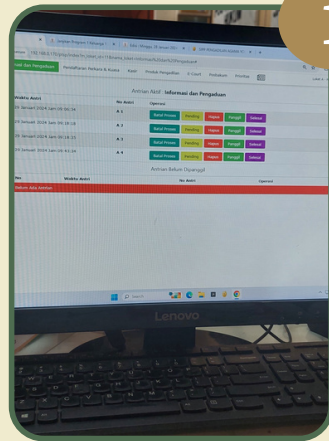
3

Antrian Pengaduan / Keluhan
SIMA | Pengaduan
127.0.0.1/sipp/antrian
nasi dan Pengaduan
Pendaftaran Perkara & Rujuk
Kasir
Produk Pengadilan
E-Court
Perkara
Antrian Aktif : Informasi dan Pengaduan
Waktu Antri
No Antri
Operasi
05 Januari 2024 Jam 09:06:16
A 1
Batal Proses
Pending
Hapus
Panggil
Selesai
05 Januari 2024 Jam 09:08:18
A 2
Batal Proses
Pending
Hapus
Panggil
Selesai
05 Januari 2024 Jam 09:28:25
A 3
Batal Proses
Pending
Hapus
Panggil
Selesai
05 Januari 2024 Jam 09:43:04
A 4
Batal Proses
Pending
Hapus
Panggil
Selesai
Antrian Belum Dipanggil
No
Waktu Antri
No Antri
Operasi
Belum Ada Antrian
Search
Lenovo